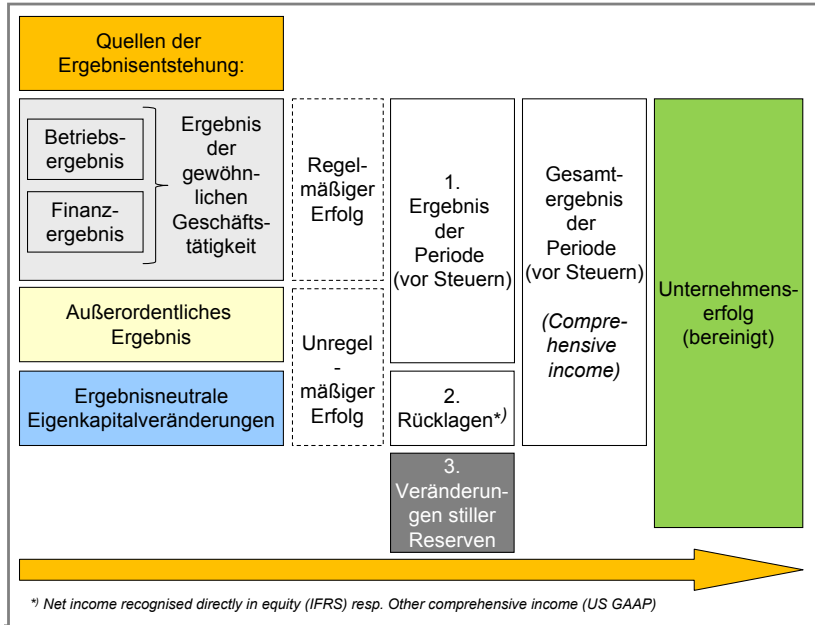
Quellen der Ergebnisentstehung:

Betriebsergebnis

Finanzergebnis

Ergebnis der gewöhnlichen Geschäftstätigkeit

Außerordentliches Ergebnis

Ergebnisneutrale Eigenkapitalveränderungen

Regelmäßiger Erfolg

Unregel-mäßiger Erfolg

1. Ergebnis der Periode (vor Steuern)

2. Rücklagen*)

3. Veränderungen stiller Reserven

Gesamtergebnis der Periode (vor Steuern)

(Comprehensive income)

Unternehmenserfolg (bereinigt)

*) Net income recognised directly in equity (IFRS) resp. Other comprehensive income (US GAAP)